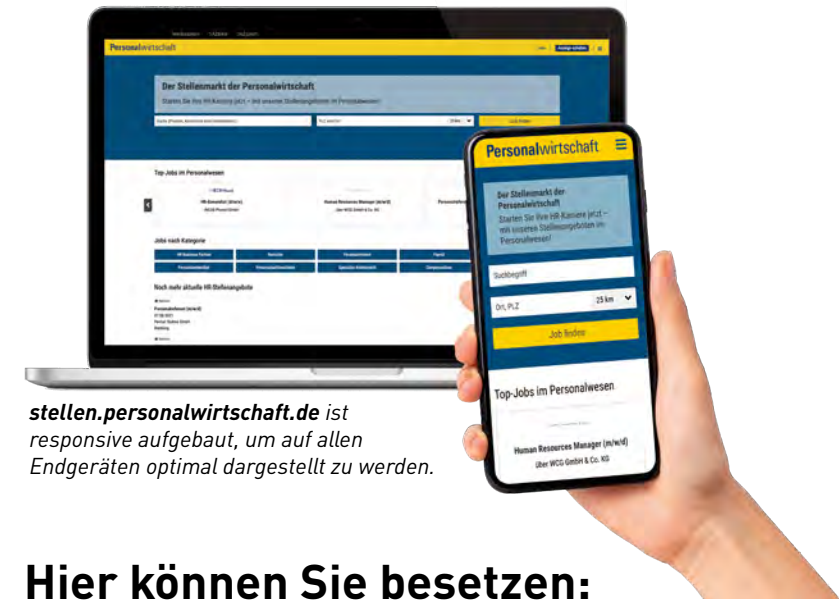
Personalwirtschaft

Der Stellenmarkt der Personalwirtschaft

Starten Sie Ihre HR-Karriere jetzt – mit unseren Stellenangeboten im Personalwesen!

Top-Jobs im Personalwesen

HR-Generalist (m/w/d)

Human Resources Manager (m/w/d)

über WCG GmbH & Co. KG

Jobs nach Kategorie

Noch mehr aktuelle HR-Stellenangebote

Personalwirtschaft

Der Stellenmarkt der Personalwirtschaft

Starten Sie Ihre HR-Karriere jetzt – mit unseren Stellenangeboten im Personalwesen!

Suchbegriff

Ort, PLZ

25 km

Job finden

Top-Jobs im Personalwesen

Human Resources Manager (m/w/d)

über WCG GmbH & Co. KG

stellen.personalwirtschaft.de ist responsive aufgebaut, um auf allen Endgeräten optimal dargestellt zu werden.

Hier können Sie besetzen: